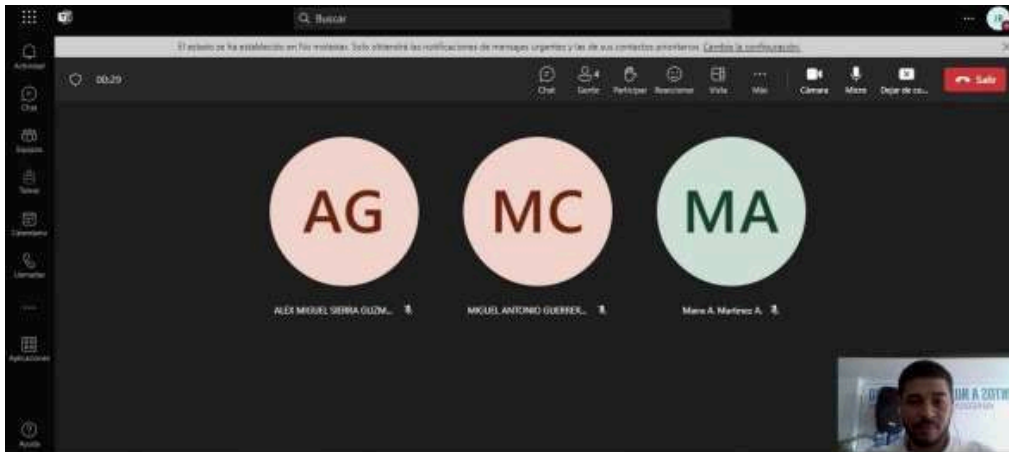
Buscar

El estado se ha establecido en No molestar. Solo obtendrá las notificaciones de mensajes urgentes y las de sus contactos prioritarios. Cambiar la configuración.

Actividad
Chat
Equipos
Tareas
Calendario
Llamadas
Aplicaciones
Ayuda

00:29

Chat
Gente
Participar
Reacciones
Vista
Más
Cámara
Micro
Dejar de co...
Salir

AG
MC
MA

ALEX MIGUEL SIERRA GUZM...
MIGUEL ANTONIO GUERRER...
Mara A. Martinez A.